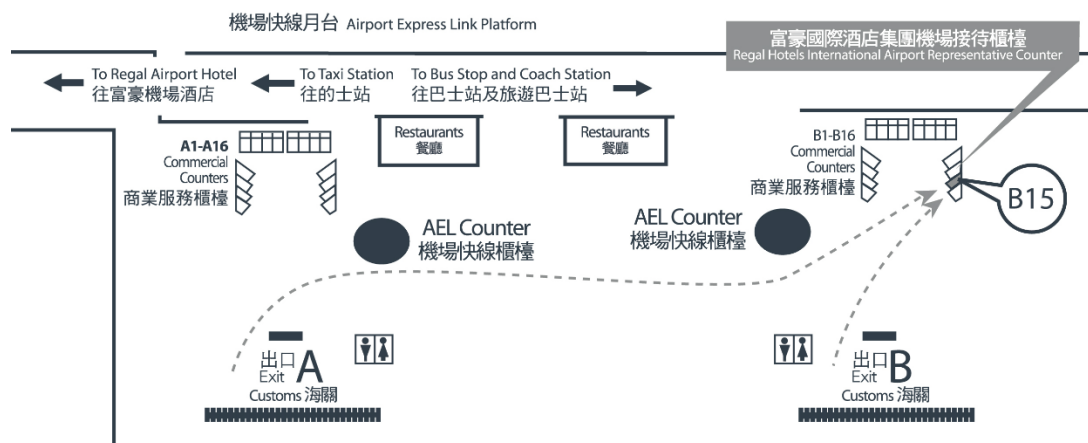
機場快線月台 Airport Express Link Platform

富豪國際酒店集團機場接待櫃檯
Regal Hotels International Airport Representative Counter

To Regal Airport Hotel
往富豪機場酒店

To Taxi Station
往的士站

To Bus Stop and Coach Station
往巴士站及旅遊巴士站

A1-A16
Commercial Counters
商業服務櫃檯

Restaurants
餐廳

Restaurants
餐廳

B1-B16
Commercial Counters
商業服務櫃檯

B15

AEL Counter
機場快線櫃檯

AEL Counter
機場快線櫃檯

出口 Exit A
Customs 海關

出口 Exit B
Customs 海關